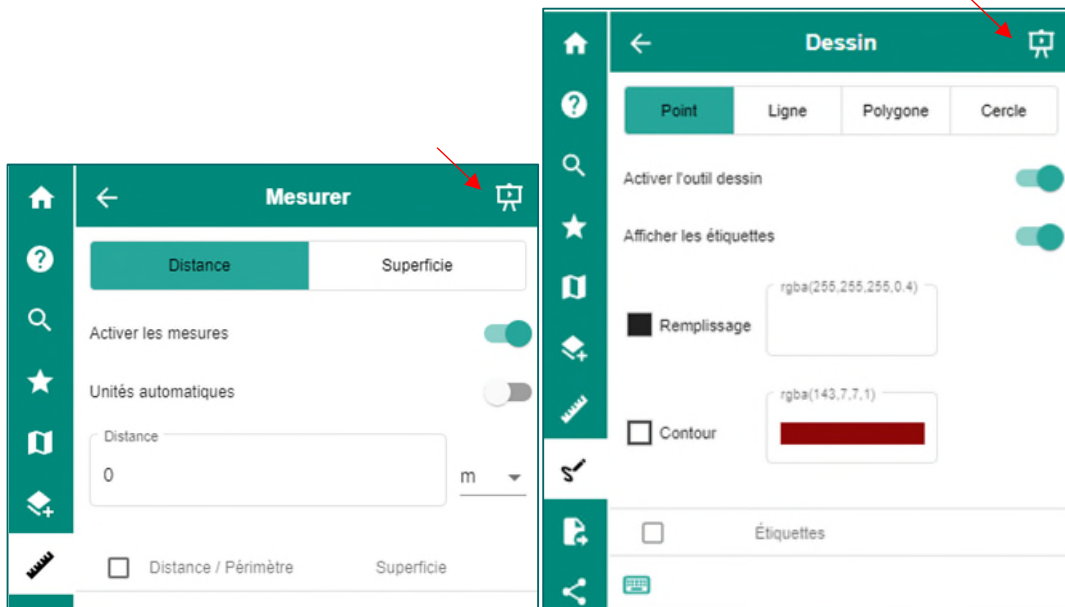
Mesurer

Distance | Superficie

Activer les mesures

Unités automatiques

Distance
0
m

Distance / Périmètre
Superficie

Dessin

Point | Ligne | Polygone | Cercle

Activer l'outil dessin

Afficher les étiquettes

rgba(255,255,255,0.4)
Remplissage

rgba(143,7,7,1)
Contour

Étiquettes